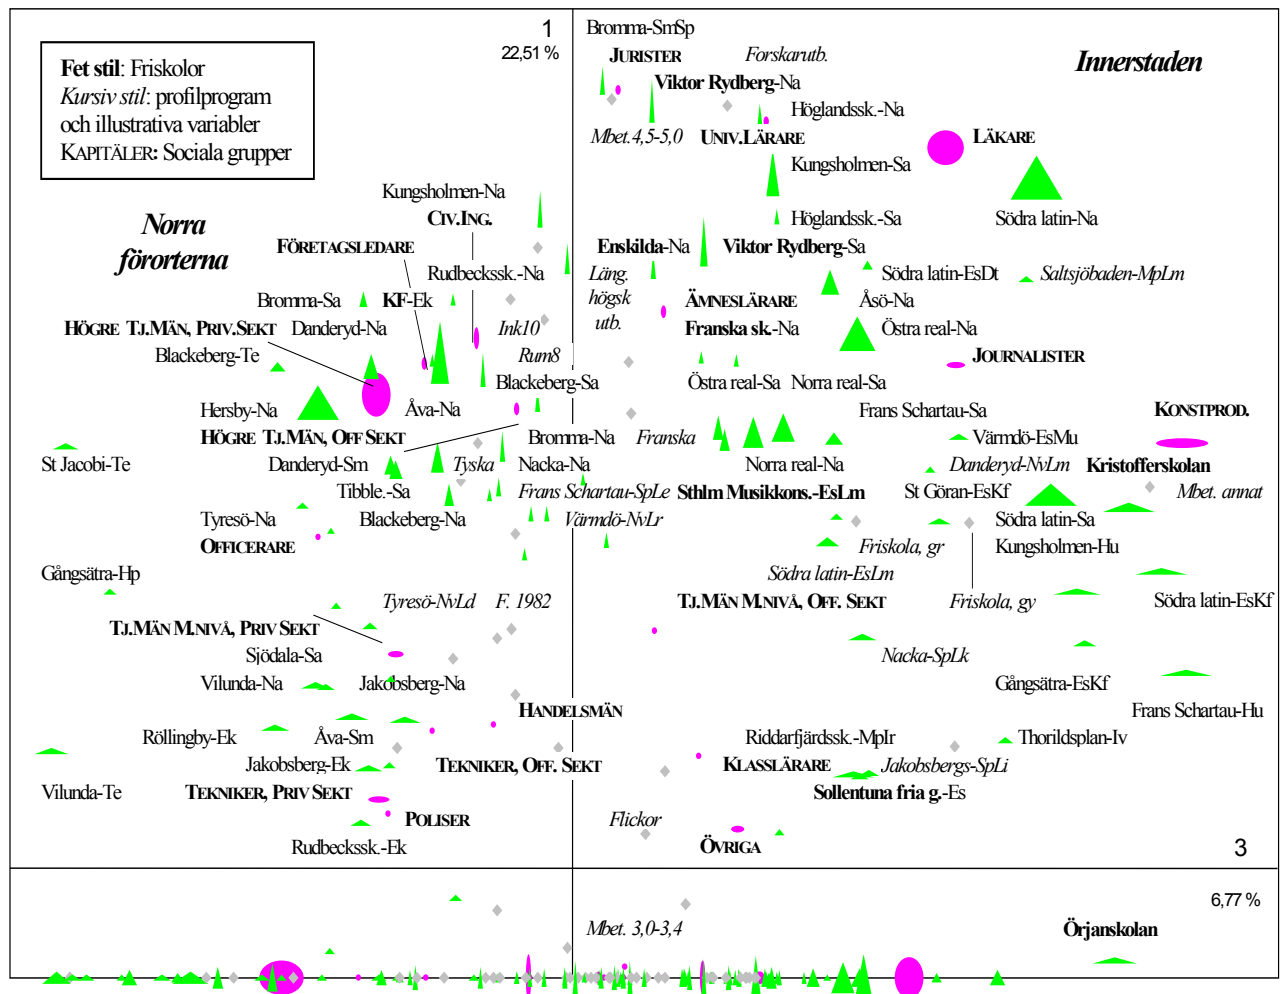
Fet stil: Friskolor
Kursiv stil: profilprogram och illustrativa variabler
KAPITÄLER: Sociala grupper

1
22,51 %

Bromma-SmSp
JURISTER
Forskarutb.
Innerstaden
Viktor Rydberg-Na
Höglandssk.-Na
Mbet. 4,5-5,0
UNIV.LÄRARE
LÄKARE
Kungsholmen-Sa
Kungsholmen-Na
CIV.ING.
Norra förorterna
Höglandssk.-Sa
Södra latin-Na
FÖRETAGSLEDARE
Enskilda-Na
Viktor Rydberg-Sa
Rudbeckssk.-Na
Läng. högsk utb.
Södra latin-EsDt
Saltsjöbaden-MpLm
Bromma-Sa
KF-Ek
ÄMNESLÄRARE
Åsö-Na
HÖGRE TJ.MÄN, PRIV.SEKT
Danderyd-Na
Ink10
Franska sk.-Na
Östra real-Na
Blackeberg-Te
Rum8
JOURNALISTER
Blackeberg-Sa
Östra real-Sa
Norra real-Sa
Hersby-Na
Åva-Na
Frans Schartau-Sa
KONSTPROD.
HÖGRE TJ.MÄN, OFF SEKT
Bromma-Na
Franska
Värmdö-EsMu
St Jacobi-Te
Danderyd-Sm
Tyska
Nacka-Na
Norra real-Na
Danderyd-NvLm
Kristofferskolan
Tibble.-Sa
Frans Schartau-SpLe
Sthlm Musikkons.-EsLm
St Göran-EsKf
Mbet. annat
Tyresö-Na
Blackeberg-Na
Värmdö-NvLr
Södra latin-Sa
OFFICERARE
Friskola, gr
Kungsholmen-Hu
Gångsätra-Hp
Södra latin-EsLm
Tyresö-NvLd
F. 1982
TJ.MÄN M.NIVÅ, OFF. SEKT
Friskola, gy
Södra latin-EsKf
TJ.MÄN M.NIVÅ, PRIV SEKT
Sjödala-Sa
Nacka-SpLk
Vilunda-Na
Jakobsberg-Na
Gångsätra-EsKf
HANDELSMÄN
Frans Schartau-Hu
Röllingby-Ek
Åva-Sm
Riddarfjärdssk.-MpIr
Thorildsplan-Iv
Jakobsberg-Ek
TEKNIKER, OFF. SEKT
KLASSLÄRARE
Jakobsbergs-SpLi
Vilunda-Te
TEKNIKER, PRIV SEKT
Sollentuna fria g.-Es
POLISER
Flickor
Rudbeckssk.-Ek
ÖVRIGA
3

6,77 %
Mbet. 3,0-3,4
Örjanskolan